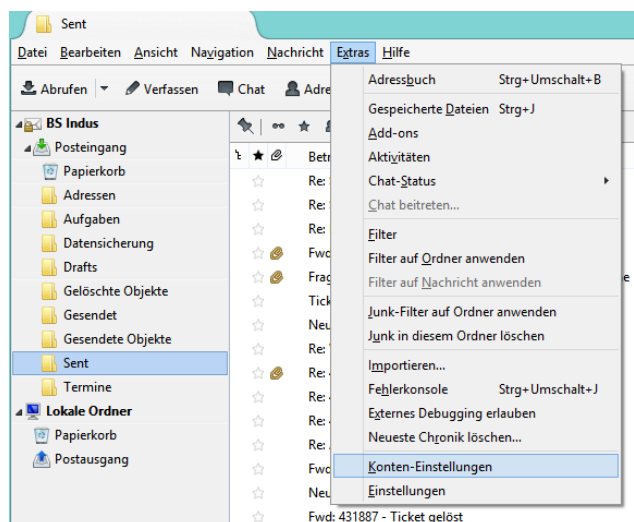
Sent

Datei Bearbeiten Ansicht Navigation Nachricht Extras Hilfe

Abrufen Verfassen Chat Adre

BS Indus
Posteingang
Papierkorb
Adressen
Aufgaben
Datensicherung
Drafts
Gelöschte Objekte
Gesendet
Gesendete Objekte
Sent
Termine
Lokale Ordner
Papierkorb
Postausgang

Betr
Re:
Re:
Re:
Fwd
Frag
Tick
Neu
Re:
Re:
Re:
Re:
Re:
Fwd
Neu
Fwd: 431887 - Ticket gelöst

Adressbuch Strg+Umschalt+B
Gespeicherte Dateien Strg+J
Add-ons
Aktivitäten
Chat-Status
Chat beitreten...
Filter
Filter auf Ordner anwenden
Filter auf Nachricht anwenden
Junk-Filter auf Ordner anwenden
Junk in diesem Ordner löschen
Importieren...
Fehlerkonsole Strg+Umschalt+J
Externes Debugging erlauben
Neueste Chronik löschen...
Konten-Einstellungen
Einstellungen